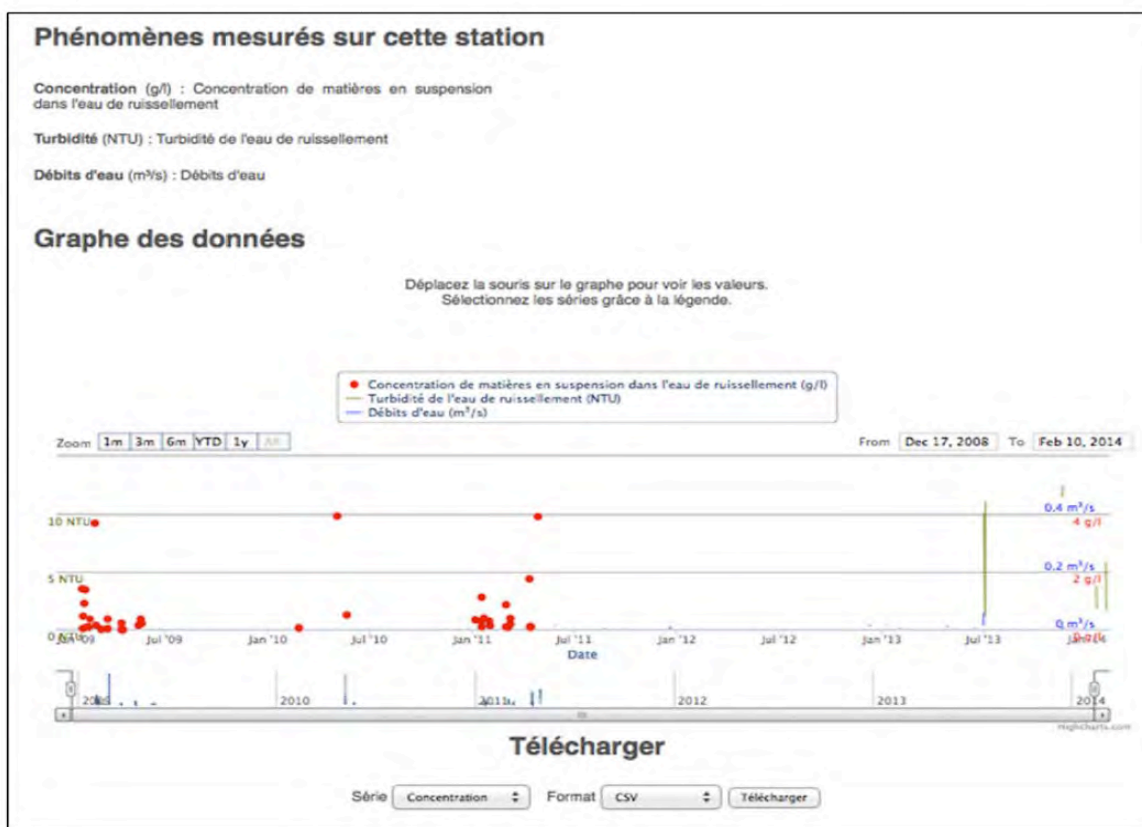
Phénomènes mesurés sur cette station

**Concentration** (g/l) : Concentration de matières en suspension dans l'eau de ruissellement

**Turbidité** (NTU) : Turbidité de l'eau de ruissellement

**Débits d'eau** (m³/s) : Débits d'eau

Graphe des données

Déplacez la souris sur le graphe pour voir les valeurs.
Sélectionnez les séries grâce à la légende.

Concentration de matières en suspension dans l'eau de ruissellement (g/l)
Turbidité de l'eau de ruissellement (NTU)
Débits d'eau (m³/s)

Zoom 1m 3m 6m YTD 1y All

From Dec 17, 2008 To Feb 10, 2014

10 NTU
5 NTU
0 NTU
0.4 m³/s
4 g/l
0.2 m³/s
2 g/l
0 m³/s
0 g/l

Jan '09 Jul '09 Jan '10 Jul '10 Jan '11 Jul '11 Jan '12 Jul '12 Jan '13 Jul '13 Jan '14
Date

2009 2010 2011 2012 2013 2014

Highcharts.com

Télécharger

Série Concentration Format CSV Télécharger